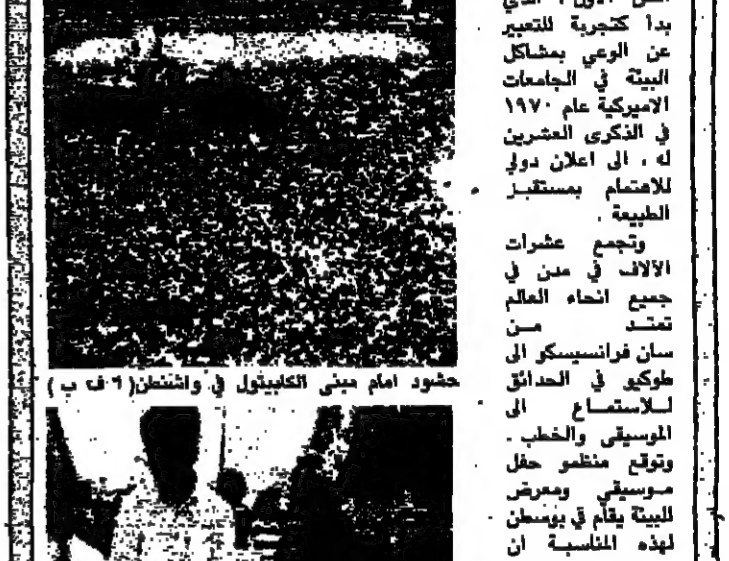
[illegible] الذي بدأ كتجربة للتعبير عن الوعي بمشاكل البيئة في الجامعات الاميركية عام ١٩٧٠ في الذكرى العشرين له ، الى اعلان دولي للاهتمام بمستقبل الطبيعة .

وتجمع عشرات الالاف في مدن في جميع انحاء العالم تمتد من سان فرانسيسكو الى طوكيو في الحدائق للاستماع الى الموسيقى والخطب . وتوقع منظمو حفل موسيقي ومعرض البيئة يقام في بوسطن لهذه المناسبة ان

حشود امام مبنى الكابيتول في واشنطن(ا ف ب)